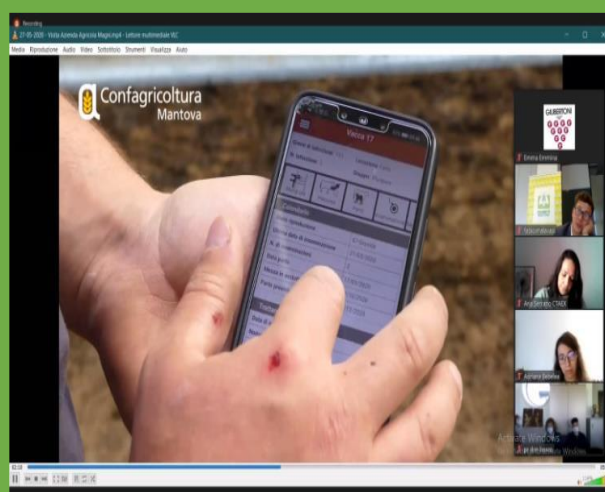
Recording
27-05-2020 - Visita Azienda Agricola Magni.mp4 - Lettore multimediale VLC
Media Riproduzione Audio Video Sottotitoli Strumenti Visualizza Aiuto

Confagricoltura
Mantova

Vacca 17

Calendario

GUBERTONI

Emilia Emiliana

Scuola

Ana Serrano CTAEX

Adriana Severina

Attiva Windows
Passa a Impostazioni per attivare Windows.

02:08